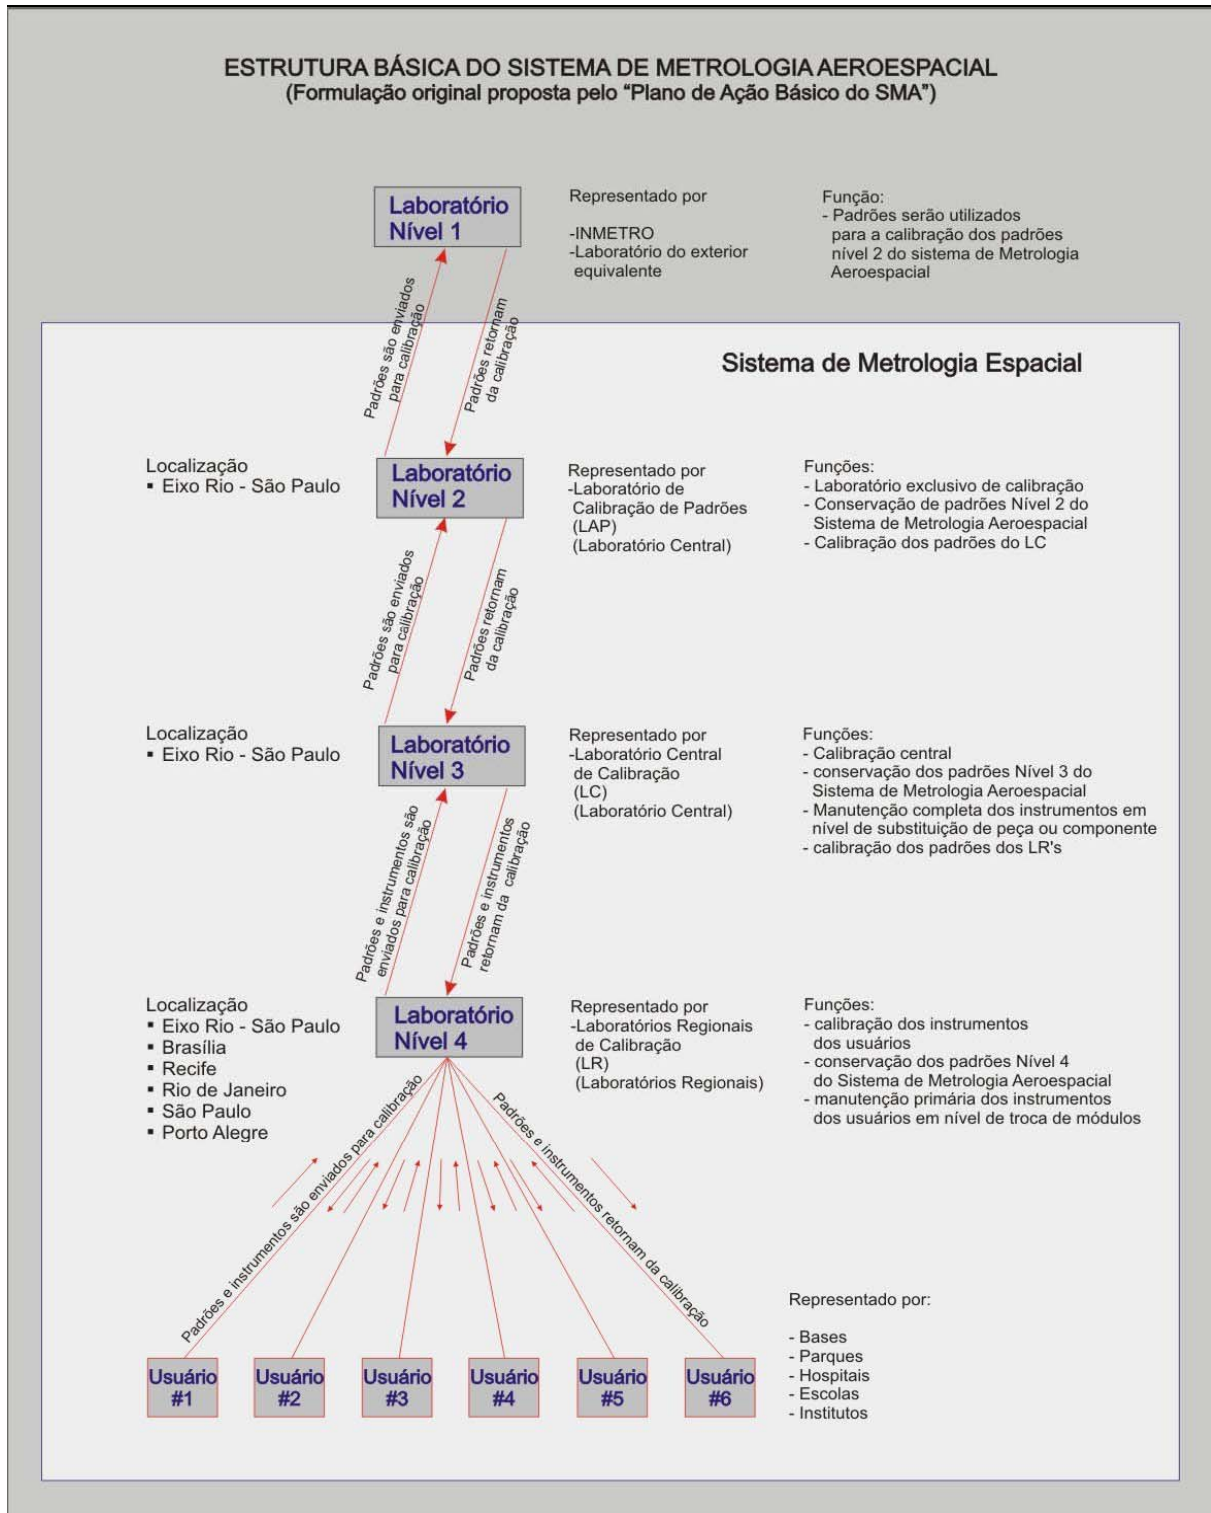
ESTRUTURA BÁSICA DO SISTEMA DE METROLOGIA AEROESPACIAL
(Formulação original proposta pelo "Plano de Ação Básico do SMA")

Laboratório Nível 1

Representado por

-INMETRO
-Laboratório do exterior equivalente

Função:
- Padrões serão utilizados para a calibração dos padrões nível 2 do sistema de Metrologia Aeroespacial

Padrões são enviados para calibração

Padrões retornam da calibração

Sistema de Metrologia Espacial

Localização
▪ Eixo Rio - São Paulo

Laboratório Nível 2

Representado por
-Laboratório de Calibração de Padrões
(LAP)
(Laboratório Central)

Funções:
- Laboratório exclusivo de calibração
- Conservação de padrões Nível 2 do Sistema de Metrologia Aeroespacial
- Calibração dos padrões do LC

Padrões são enviados para calibração

Padrões retornam da calibração

Localização
▪ Eixo Rio - São Paulo

Laboratório Nível 3

Representado por
-Laboratório Central de Calibração
(LC)
(Laboratório Central)

Funções:
- Calibração central
- conservação dos padrões Nível 3 do Sistema de Metrologia Aeroespacial
- Manutenção completa dos instrumentos em nível de substituição de peça ou componente
- calibração dos padrões dos LR's

Padrões e instrumentos são enviados para calibração

Padrões e instrumentos retornam da calibração

Localização
▪ Eixo Rio - São Paulo
▪ Brasília
▪ Recife
▪ Rio de Janeiro
▪ São Paulo
▪ Porto Alegre

Laboratório Nível 4

Representado por
-Laboratórios Regionais de Calibração
(LR)
(Laboratórios Regionais)

Funções:
- calibração dos instrumentos dos usuários
- conservação dos padrões Nível 4 do Sistema de Metrologia Aeroespacial
- manutenção primária dos instrumentos dos usuários em nível de troca de módulos

Padrões e instrumentos são enviados para calibração

Padrões e instrumentos retornam da calibração

Representado por:

- Bases
- Parques
- Hospitais
- Escolas
- Institutos

Usuário #1

Usuário #2

Usuário #3

Usuário #4

Usuário #5

Usuário #6